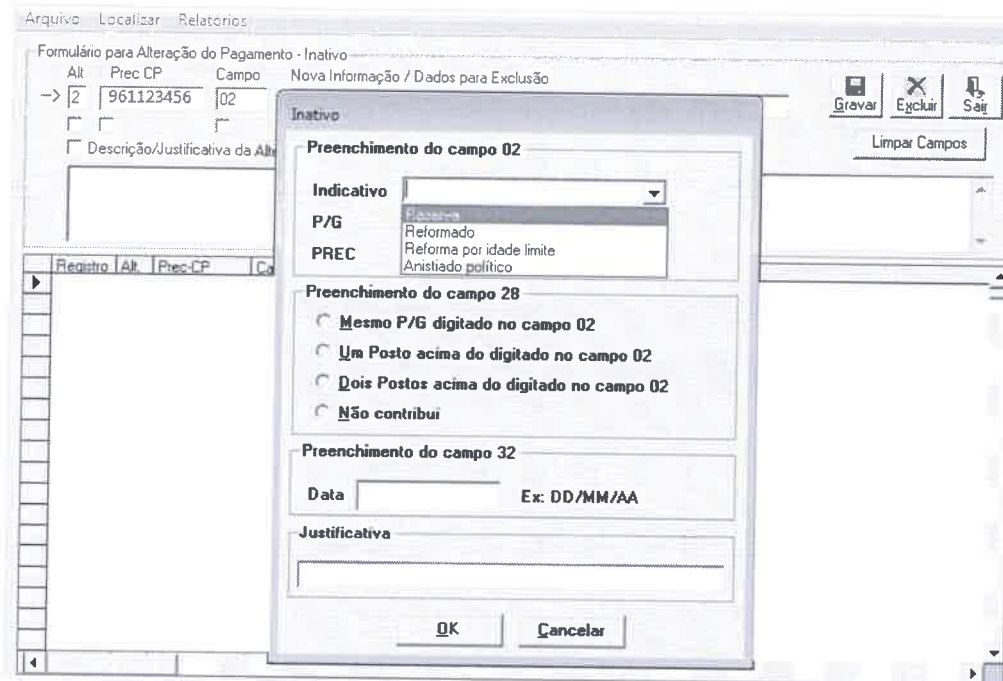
Arquivo Localizar Relatorios

Formulário para Alteração do Pagamento - Inativo

Alt Prec CP Campo Nova Informação / Dados para Exclusão

-> 2 961123456 02

Descrição/Justificativa da Alt

Gravar Excluir Sair

Limpar Campos

Registro Alt. Prec-CP Ca

Inativo

Preenchimento do campo 02

Indicativo

P/G

PREC

Reserva
Reformado
Reforma por idade limite
Anistiado político

Preenchimento do campo 28

Mesmo P/G digitado no campo 02

Um Posto acima do digitado no campo 02

Dois Postos acima do digitado no campo 02

Não contribui

Preenchimento do campo 32

Data Ex: DD/MM/AA

Justificativa

OK Cancelar